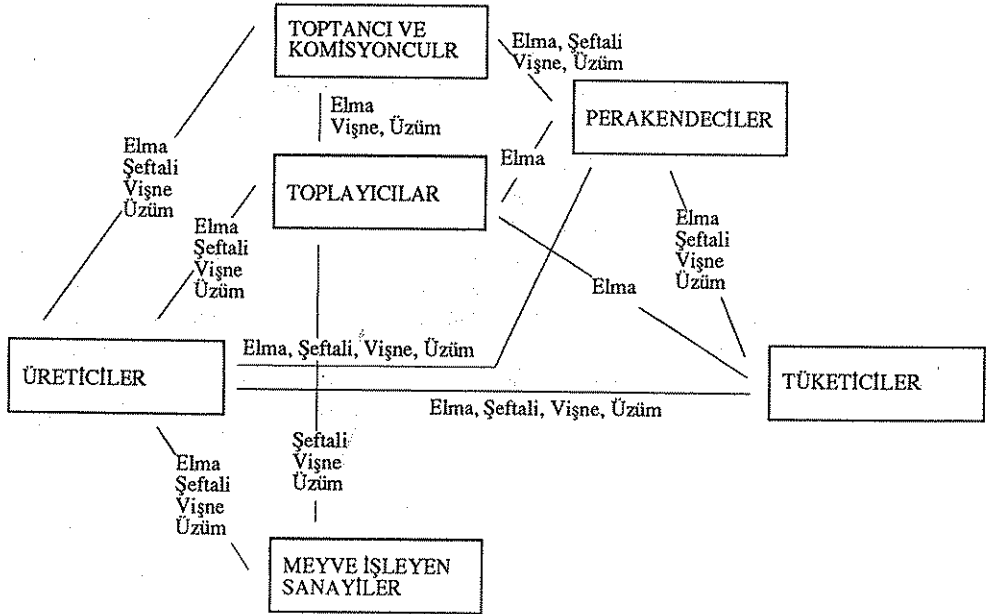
TOPTANCI VE KOMİSYONCULR

Elma, Şeftali Vişne, Üzüm

Elma Vişne, Üzüm

PERAKENDECİLER

Elma Şeftali Vişne Üzüm

Elma

TOPLAYICILAR

Elma Şeftali Vişne Üzüm

Elma Şeftali Vişne Üzüm

Elma

ÜRETİCİLER

Elma, Şeftali, Vişne, Üzüm

TÜKETİCİLER

Elma, Şeftali, Vişne, Üzüm

Elma Şeftali Vişne Üzüm

Şeftali Vişne Üzüm

MEYVE İŞLEYEN SANAYİLER